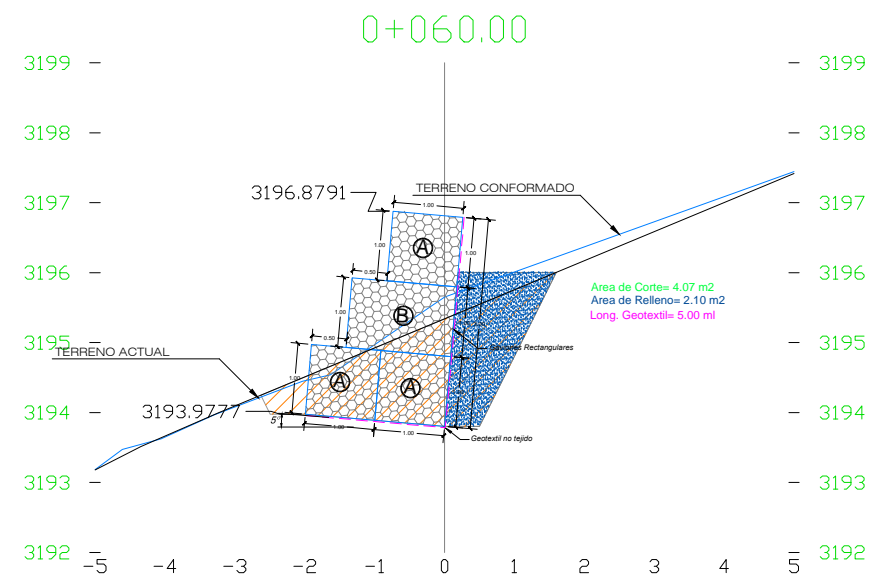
0+060.00

3199
3198
3197
3196
3195
3194
3193
3192

3199
3198
3197
3196
3195
3194
3193
3192

TERRENO CONFORMADO

3196.8791

1.00
1.00
A
0.50
1.00
B
0.50
1.00
A
A
5°
1.00
1.00
1.00

TERRENO ACTUAL

3193.9777

Area de Corte= 4.07 m2
Area de Relleno= 2.10 m2
Long. Geotextil= 5.00 ml

Gaviones Rectangulares

Geotextil no tejido

−5 −4 −3 −2 −1 0 1 2 3 4 5